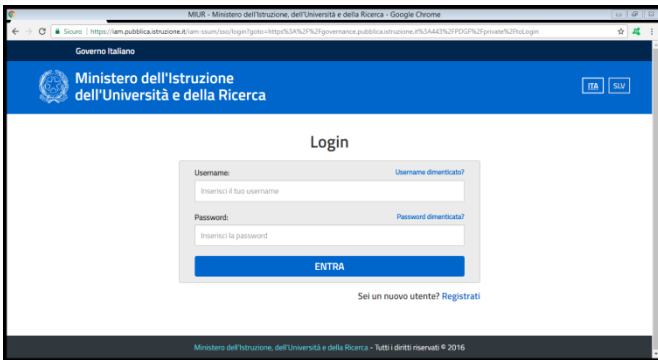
MIUR - Ministero dell'Istruzione, dell'Università e della Ricerca - Google Chrome

Sicuro | https://iam.pubblica.istruzione.it/iam-ssum/sso/login?goto=https%3A%2F%2Fgovernance.pubblica.istruzione.it%3A443%2FPDGF%2Fprivate%2FtoLogin

Governo Italiano

Ministero dell'Istruzione dell'Università e della Ricerca

ITA SLV

Login

Username:
Username dimenticato?
Inserisci il tuo username

Password:
Password dimenticata?
Inserisci la password

ENTRA

Sei un nuovo utente? Registrati

Ministero dell'Istruzione, dell'Università e della Ricerca - Tutti i diritti riservati © 2016